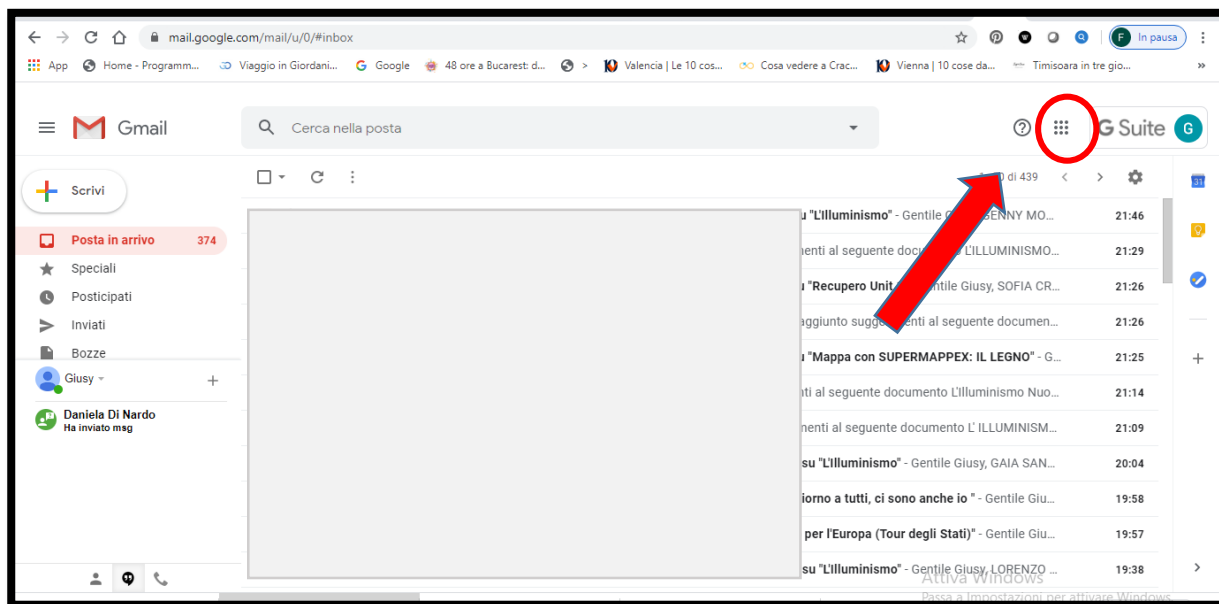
mail.google.com/mail/u/0/#inbox

F In pausa

App Home - Programm... Viaggio in Giordani... Google 48 ore a Bucarest: d... > Valencia | Le 10 cos... Cosa vedere a Crac... Vienna | 10 cose da... Timisoara in tre gio... »

Gmail

Cerca nella posta

G Suite G

Scrivi

Posta in arrivo 374
Speciali
Posticipati
Inviati
Bozze

Giusy
Daniela Di Nardo
Ha inviato msg

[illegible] di 439

u "L'Illuminismo" - Gentile G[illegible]ENNY MO... 21:46
nenti al seguente documento L'ILLUMINISMO... 21:29
u "Recupero Unit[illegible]ntile Giusy, SOFIA CR... 21:26
aggiunto sugg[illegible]nti al seguente documen... 21:26
u "Mappa con SUPERMAPPEX: IL LEGNO" - G... 21:25
nti al seguente documento L'Illuminismo Nuo... 21:14
nenti al seguente documento L' ILLUMINISM... 21:09
su "L'Illuminismo" - Gentile Giusy, GAIA SAN... 20:04
iorno a tutti, ci sono anche io " - Gentile Giu... 19:58
per l'Europa (Tour degli Stati)" - Gentile Giu... 19:57
su "L'Illuminismo" - Gentile Giusy, LORENZO ... 19:38

Attiva Windows
Passa a Impostazioni per attivare Windows